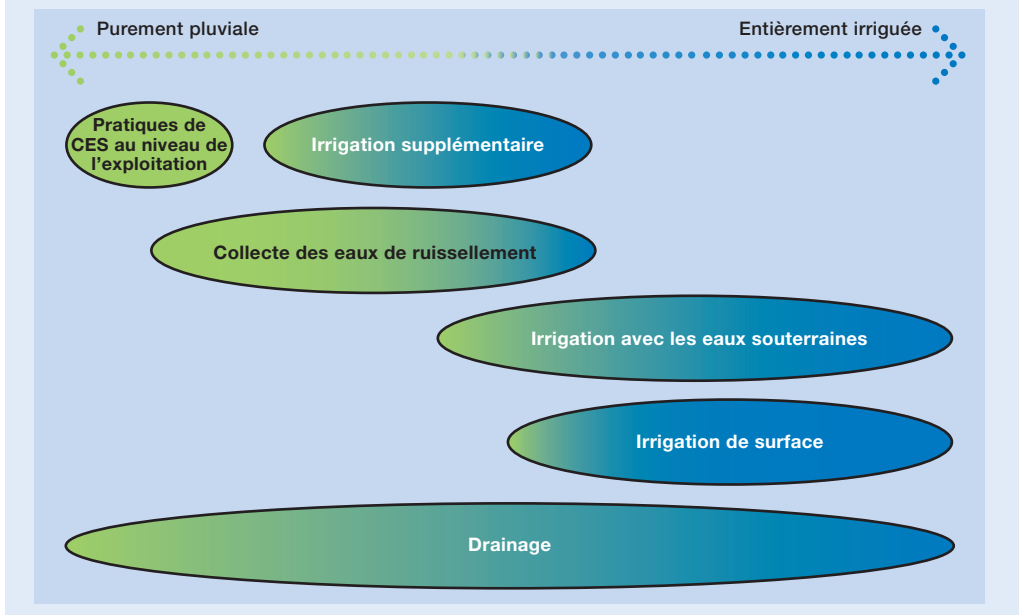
Purement pluviale

Entièrement irriguée

Pratiques de CES au niveau de l'exploitation

Irrigation supplémentaire

Collecte des eaux de ruissellement

Irrigation avec les eaux souterraines

Irrigation de surface

Drainage